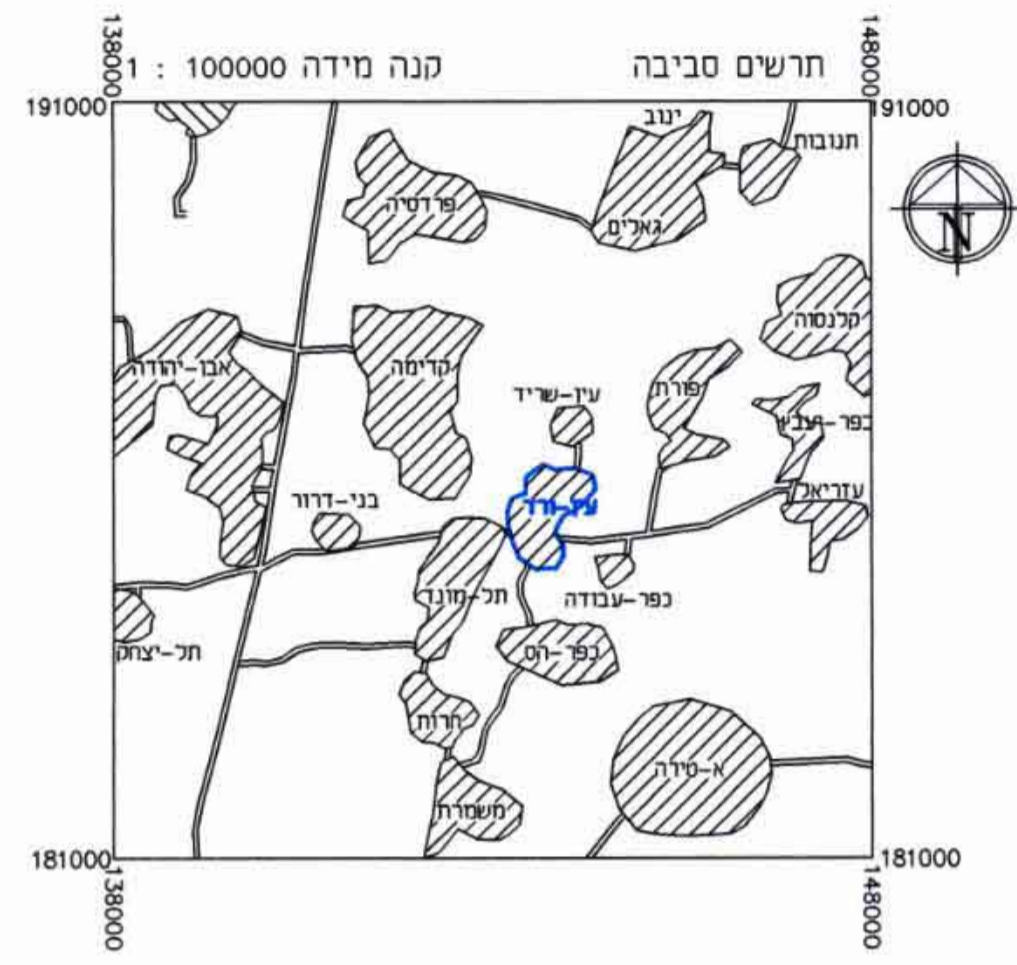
138000
148000
תרשים סביבה
קנה מידה 100000 : 1
191000
191000
ינוב
תנובות
פרדסיה
גאלים
N
קלנסוה
אבן-יהודה
קדימה
עין-שריד
פורת
כפר-יעבץ
עזריאל
בני-דרור
עין-ורד
תל-מונד
כפר-עבודה
תל-יצחק
כפר-הס
חרות
א-טירה
משמרת
181000
181000
138000
148000